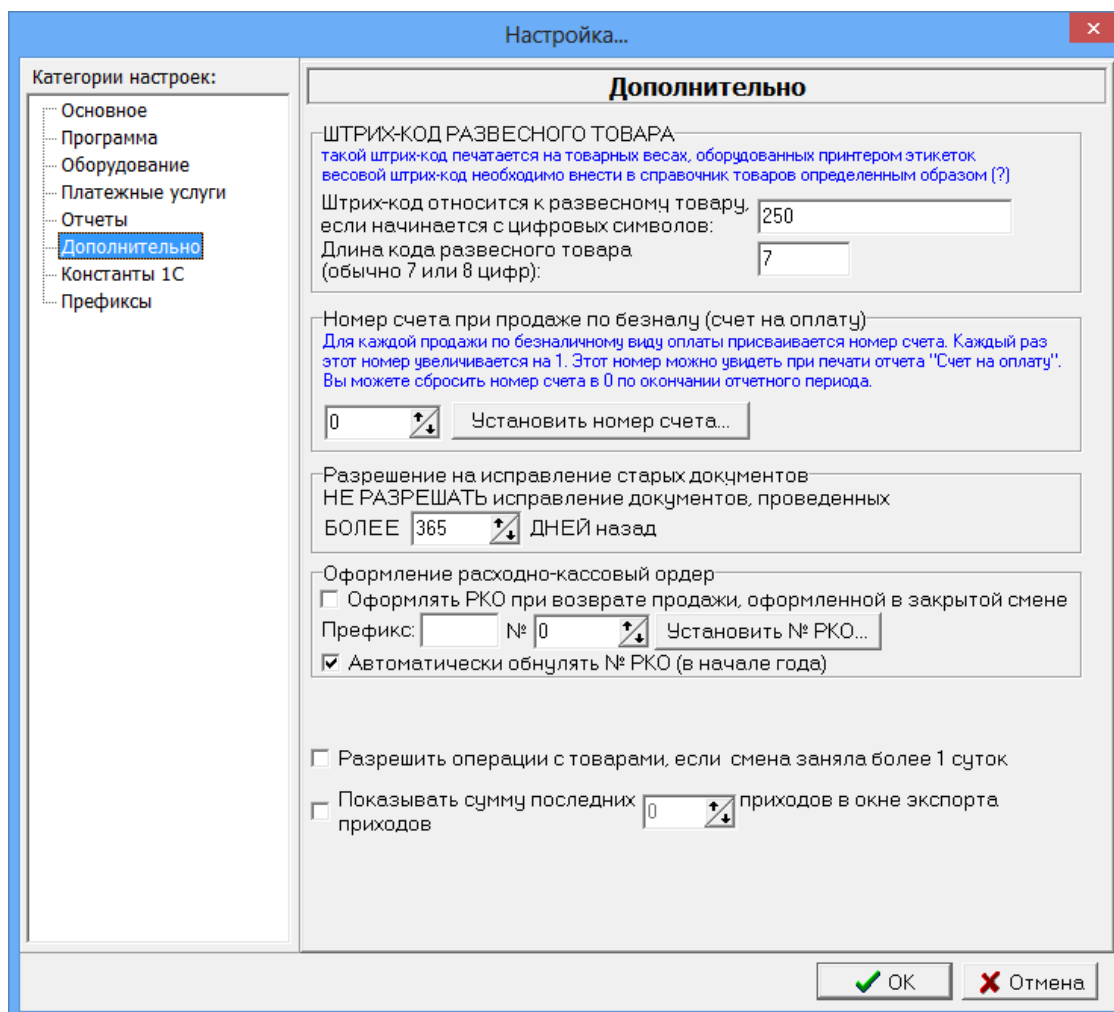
Настройка...

Категории настроек:
Основное
Программа
Оборудование
Платежные услуги
Отчеты
Дополнительно
Константы 1С
Префиксы

Дополнительно

ШТРИХ-КОД РАЗВЕСНОГО ТОВАРА
такой штрих-код печатается на товарных весах, оборудованных принтером этикеток
весовой штрих-код необходимо внести в справочник товаров определенным образом (?)
Штрих-код относится к развесному товару, если начинается с цифровых символов: 250
Длина кода развесного товара (обычно 7 или 8 цифр): 7

Номер счета при продаже по безналу (счет на оплату)
Для каждой продажи по безналичному виду оплаты присваивается номер счета. Каждый раз этот номер увеличивается на 1. Этот номер можно увидеть при печати отчета "Счет на оплату". Вы можете сбросить номер счета в 0 по окончании отчетного периода.
0 Установить номер счета...

Разрешение на исправление старых документов
НЕ РАЗРЕШАТЬ исправление документов, проведенных
БОЛЕЕ 365 ДНЕЙ назад

Оформление расходно-кассовый ордер
Оформлять РКО при возврате продажи, оформленной в закрытой смене
Префикс: № 0 Установить № РКО...
Автоматически обнулять № РКО (в начале года)

Разрешить операции с товарами, если смена заняла более 1 суток
Показывать сумму последних 0 приходов в окне экспорта приходов

OK
Отмена